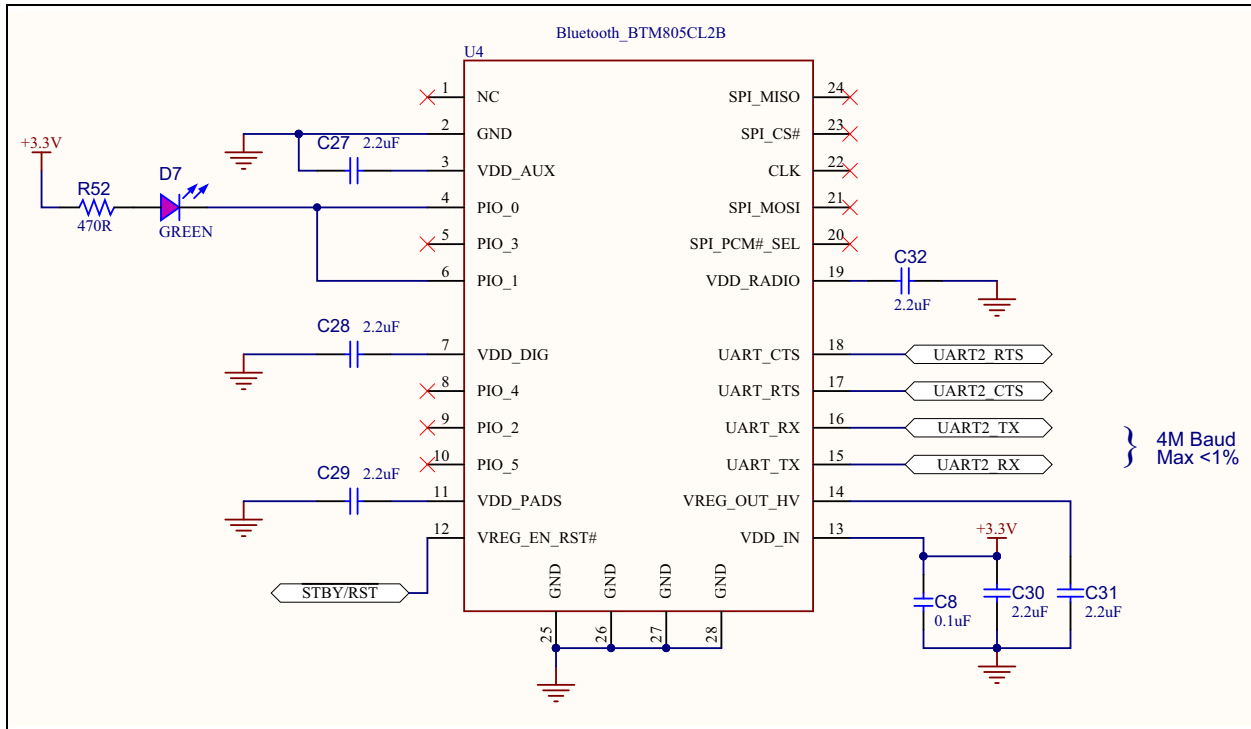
Bluetooth_BTM805CL2B
U4

+3.3V
R52
470R
D7
GREEN
C27 2.2uF
C28 2.2uF
C29 2.2uF
STBY/RST

1 NC
2 GND
3 VDD_AUX
4 PIO_0
5 PIO_3
6 PIO_1
7 VDD_DIG
8 PIO_4
9 PIO_2
10 PIO_5
11 VDD_PADS
12 VREG_EN_RST#

GND 25
GND 26
GND 27
GND 28

24 SPI_MISO
23 SPI_CS#
22 CLK
21 SPI_MOSI
20 SPI_PCM#_SEL
19 VDD_RADIO
18 UART_CTS
17 UART_RTS
16 UART_RX
15 UART_TX
14 VREG_OUT_HV
13 VDD_IN

C32
2.2uF
UART2_RTS
UART2_CTS
UART2_TX
UART2_RX
4M Baud
Max <1%
+3.3V
C8 0.1uF
C30 2.2uF
C31 2.2uF